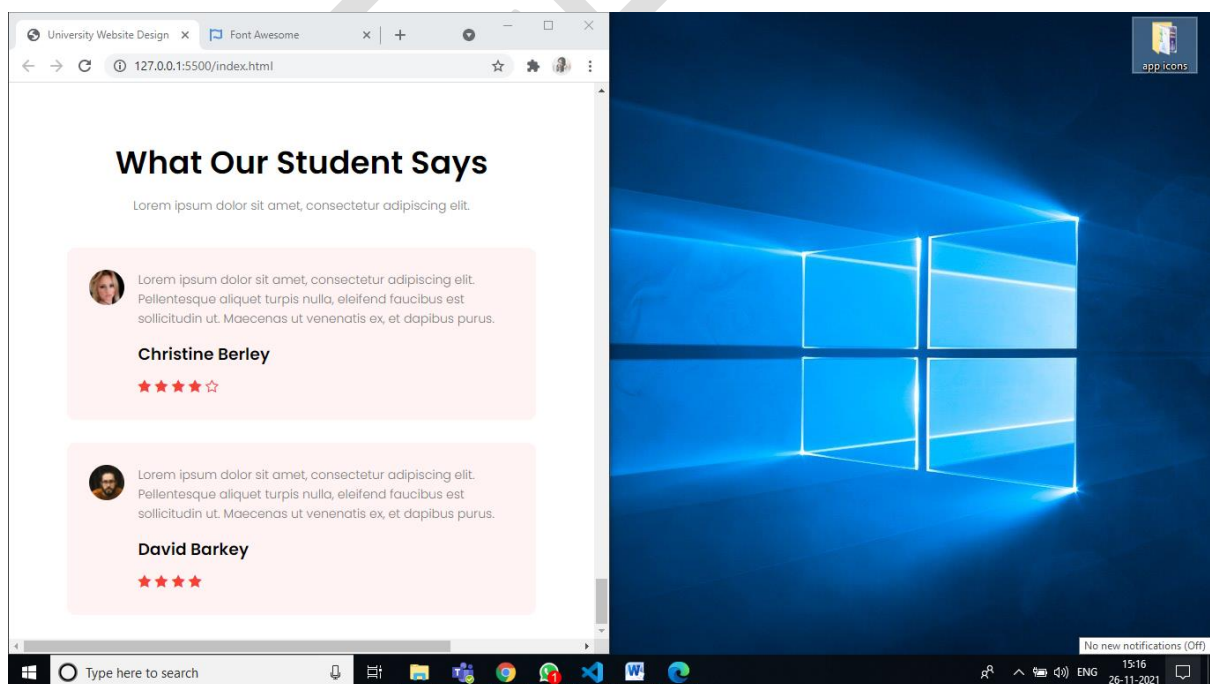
University Website Design ×
Font Awesome ×
+
127.0.0.1:5500/index.html

What Our Student Says

Lorem ipsum dolor sit amet, consectetur adipiscing elit.

Lorem ipsum dolor sit amet, consectetur adipiscing elit. Pellentesque aliquet turpis nulla, eleifend faucibus est sollicitudin ut. Maecenas ut venenatis ex, et dapibus purus.

Christine Berley

Lorem ipsum dolor sit amet, consectetur adipiscing elit. Pellentesque aliquet turpis nulla, eleifend faucibus est sollicitudin ut. Maecenas ut venenatis ex, et dapibus purus.

David Barkey

app icons

No new notifications (Off)

Type here to search

ENG
15:16
26-11-2021